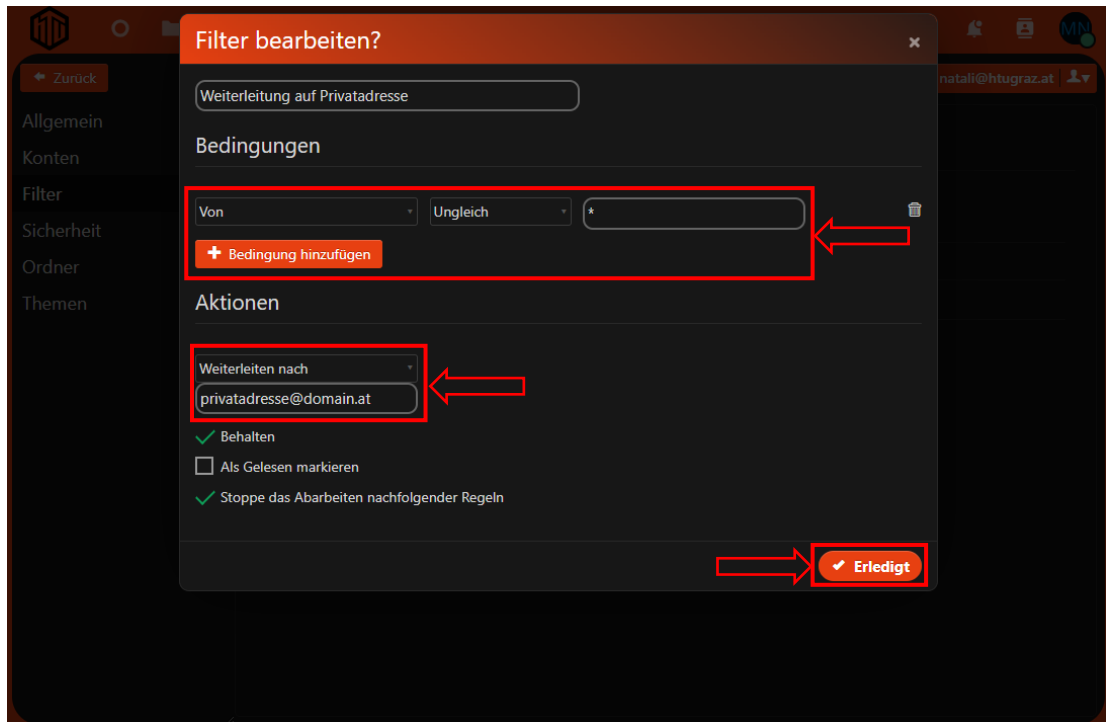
Zurück
Allgemein
Konten
Filter
Sicherheit
Ordner
Themen

natali@htugraz.at
MN

Filter bearbeiten?
×

Weiterleitung auf Privatadresse

Bedingungen

Von
Ungleich
*

Bedingung hinzufügen

Aktionen

Weiterleiten nach
privatadresse@domain.at

Behalten
Als Gelesen markieren
Stoppe das Abarbeiten nachfolgender Regeln

Erledigt